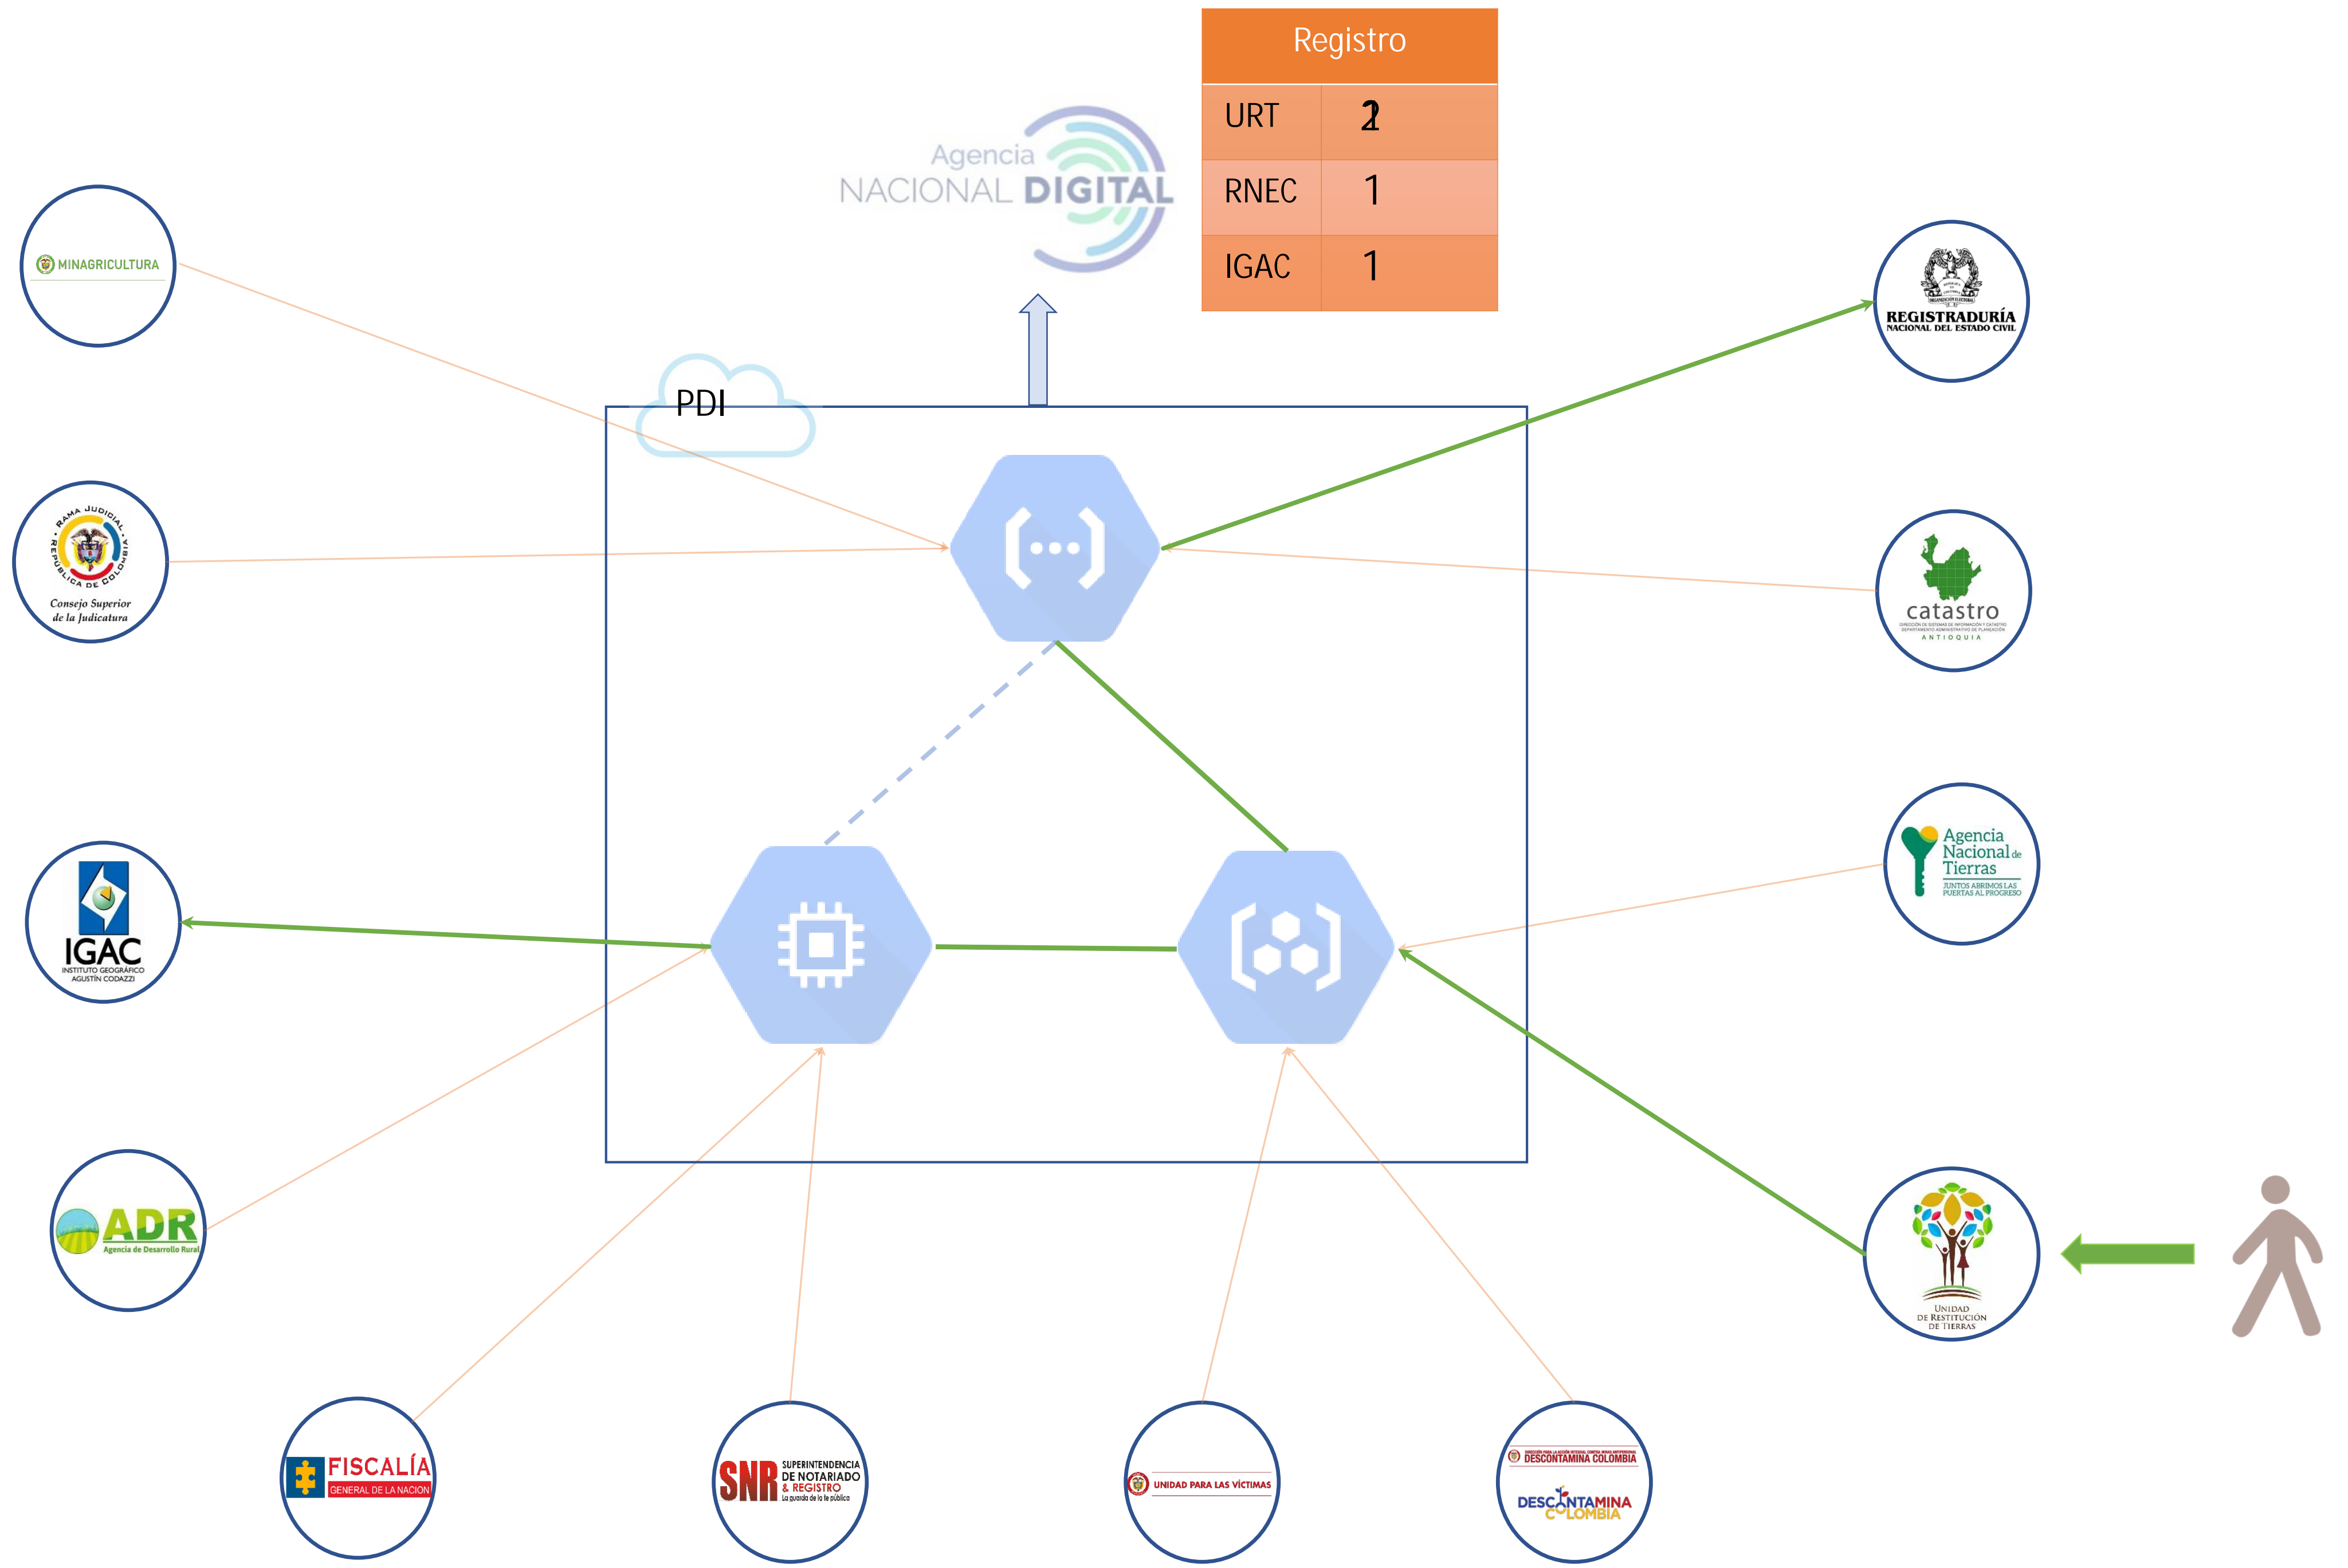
| Registro | |
|---|---|
| URT | 2 |
| RNEC | 1 |
| IGAC | 1 |

Agencia NACIONAL DIGITAL

PDI

MINAGRICULTURA

RAMA JUDICIAL REPÚBLICA DE COLOMBIA
Consejo Superior de la Judicatura

IGAC INSTITUTO GEOGRÁFICO AGUSTÍN CODAZZI

ADR Agencia de Desarrollo Rural

FISCALÍA GENERAL DE LA NACIÓN

SNR SUPERINTENDENCIA DE NOTARIADO & REGISTRO La guarda de la fe pública

UNIDAD PARA LAS VÍCTIMAS

DESCONTAMINA COLOMBIA
DESCONTAMINA COLOMBIA

REGISTRADURÍA NACIONAL DEL ESTADO CIVIL

catastro
ANTIOQUIA

Agencia Nacional de Tierras
JUNTOS ABRIMOS LAS PUERTAS AL PROGRESO

UNIDAD DE RESTITUCIÓN DE TIERRAS